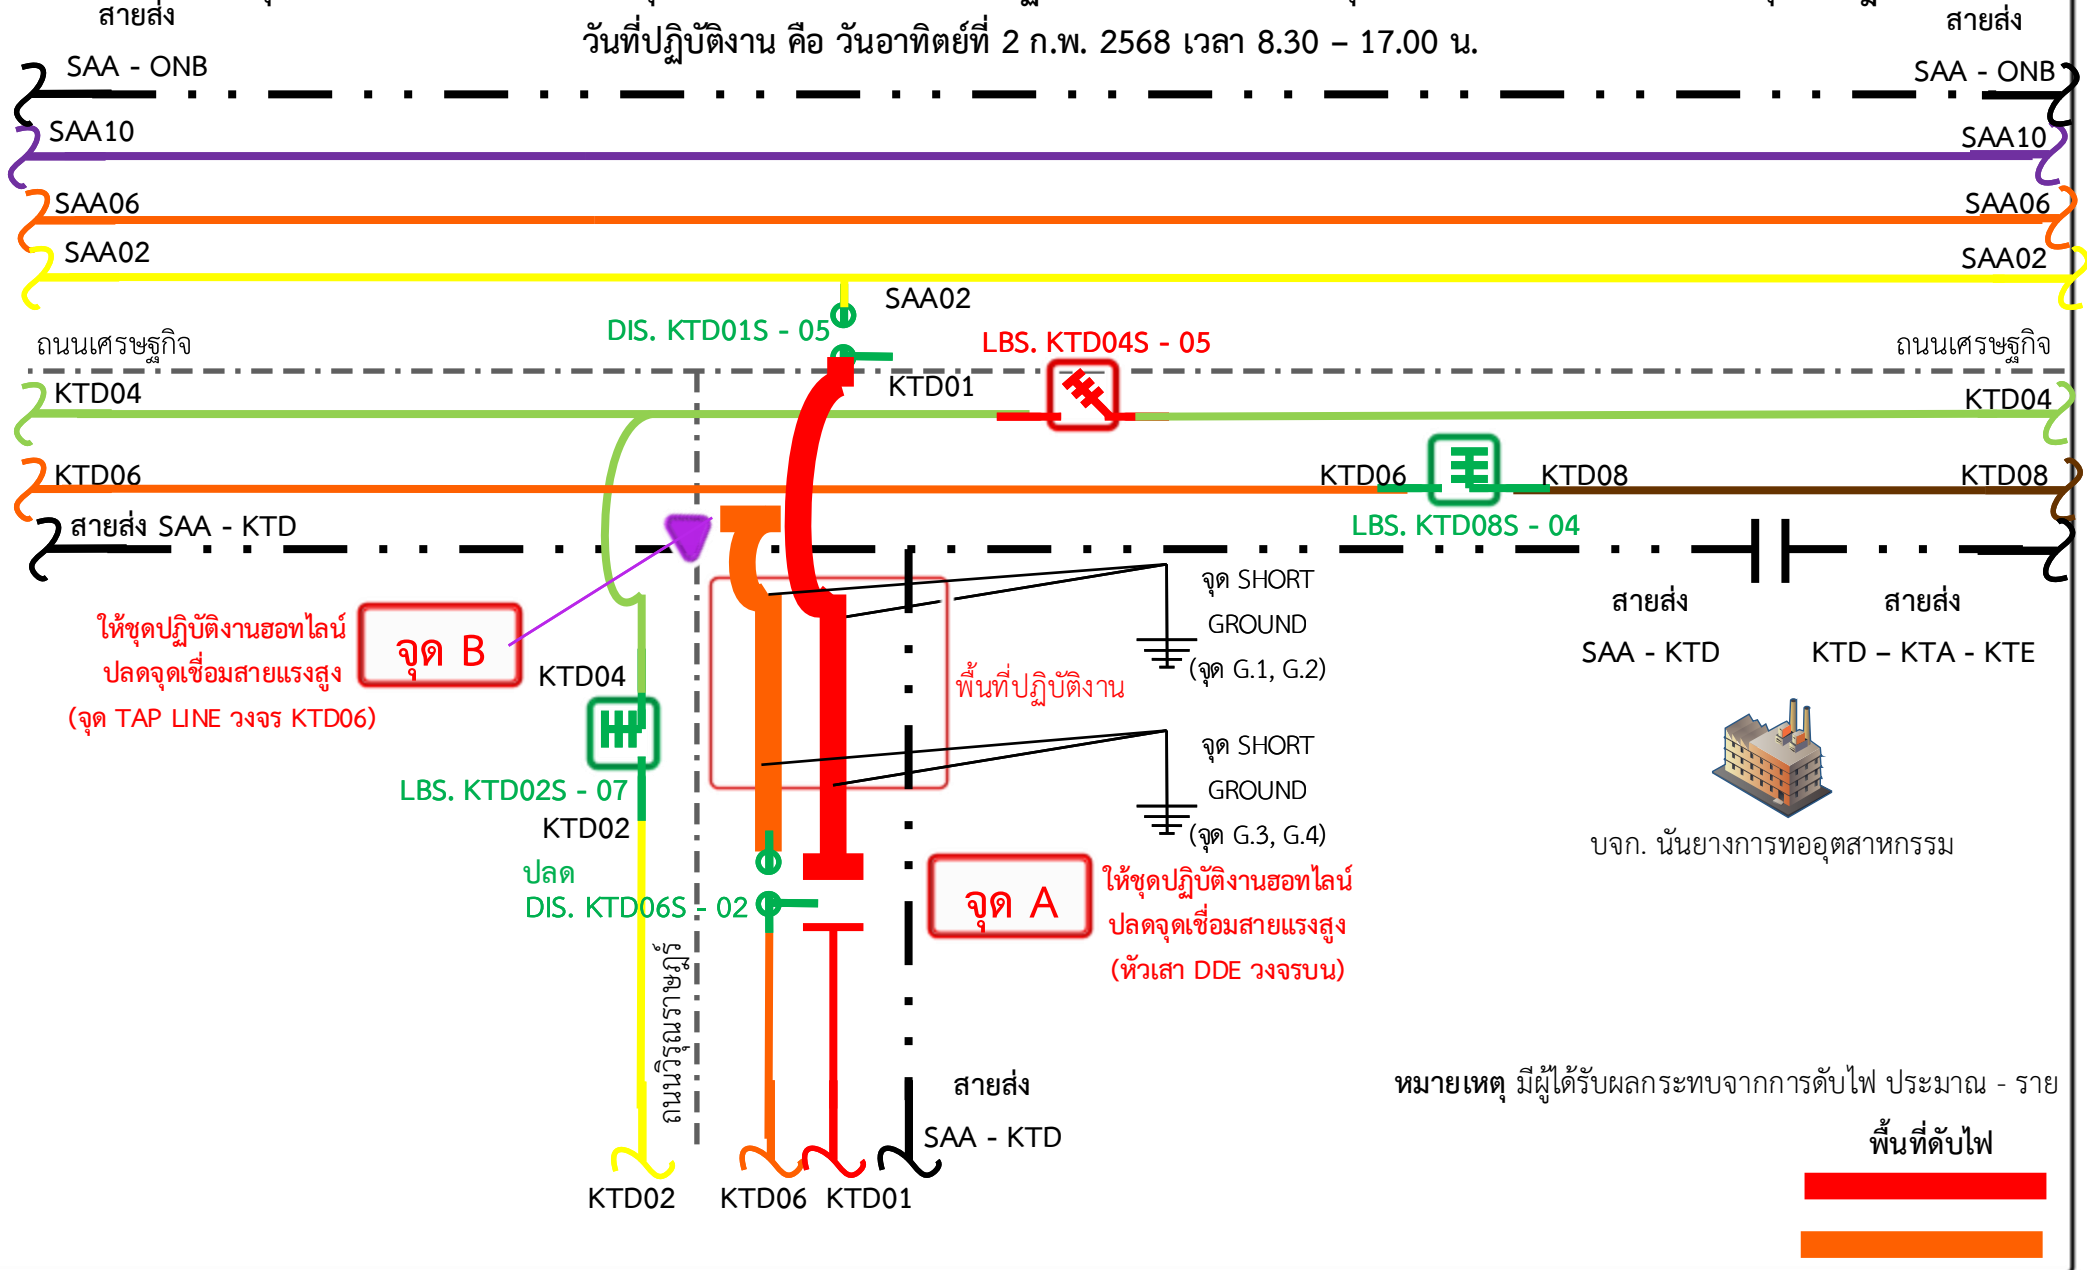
สายส่ง
สายส่ง
วันที่ปฏิบัติงาน คือ วันอาทิตย์ที่ 2 ก.พ. 2568 เวลา 8.30 – 17.00 น.
SAA - ONB
SAA - ONB
SAA10
SAA10
SAA06
SAA06
SAA02
SAA02
SAA02
DIS. KTD01S - 05
LBS. KTD04S - 05
ถนนเศรษฐกิจ
ถนนเศรษฐกิจ
KTD01
KTD04
KTD04
KTD06
KTD06
KTD08
KTD08
สายส่ง SAA - KTD
LBS. KTD08S - 04
จุด SHORT GROUND (จุด G.1, G.2)
สายส่ง SAA - KTD
สายส่ง KTD – KTA - KTE
ให้ชุดปฏิบัติงานฮอทไลน์ ปลดจุดเชื่อมสายแรงสูง (จุด TAP LINE วงจร KTD06)
จุด B
KTD04
พื้นที่ปฏิบัติงาน
จุด SHORT GROUND (จุด G.3, G.4)
LBS. KTD02S - 07
KTD02
บจก. นันยางการทออุตสาหกรรม
ปลด
DIS. KTD06S - 02
จุด A
ให้ชุดปฏิบัติงานฮอทไลน์ ปลดจุดเชื่อมสายแรงสูง (หัวเสา DDE วงจรบน)
ถนนวิรุญราษฎร์
สายส่ง SAA - KTD
หมายเหตุ มีผู้ได้รับผลกระทบจากการดับไฟ ประมาณ - ราย
พื้นที่ดับไฟ
KTD02
KTD06
KTD01